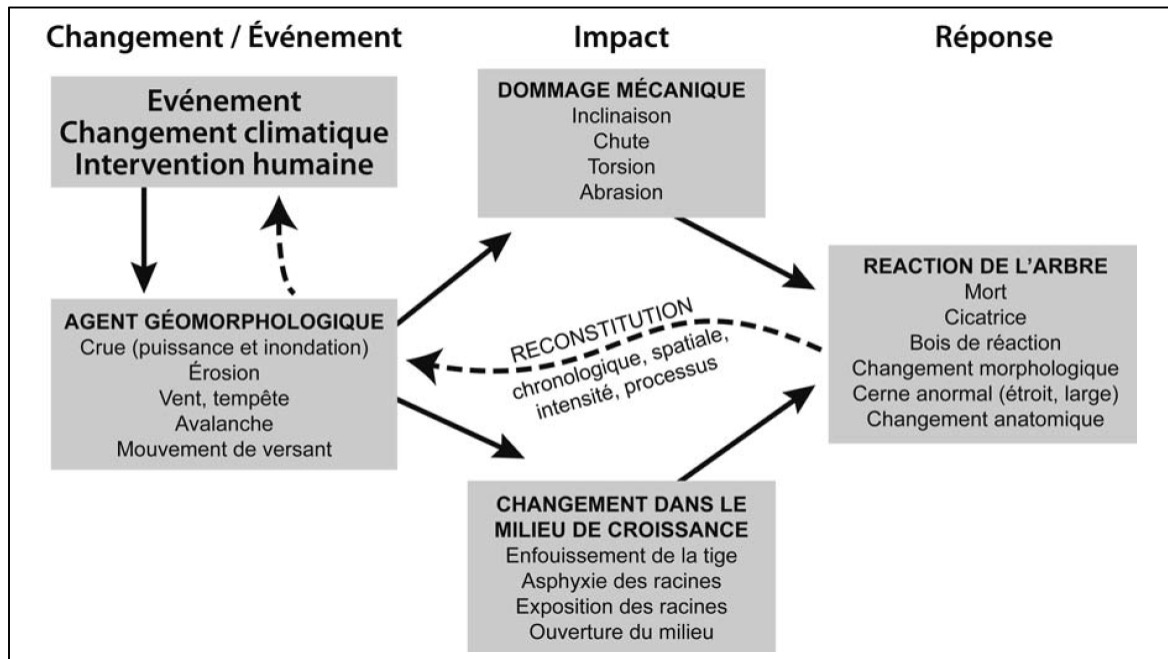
Changement / Événement

Impact

Réponse

Evénement
Changement climatique
Intervention humaine

DOMMAGE MÉCANIQUE
Inclinaison
Chute
Torsion
Abrasion

AGENT GÉOMORPHOLOGIQUE
Crue (puissance et inondation)
Érosion
Vent, tempête
Avalanche
Mouvement de versant

RECONSTITUTION
chronologique, spatiale, intensité, processus

REACTION DE L'ARBRE
Mort
Cicatrice
Bois de réaction
Changement morphologique
Cerne anormal (étroit, large)
Changement anatomique

CHANGEMENT DANS LE MILIEU DE CROISSANCE
Enfouissement de la tige
Asphyxie des racines
Exposition des racines
Ouverture du milieu